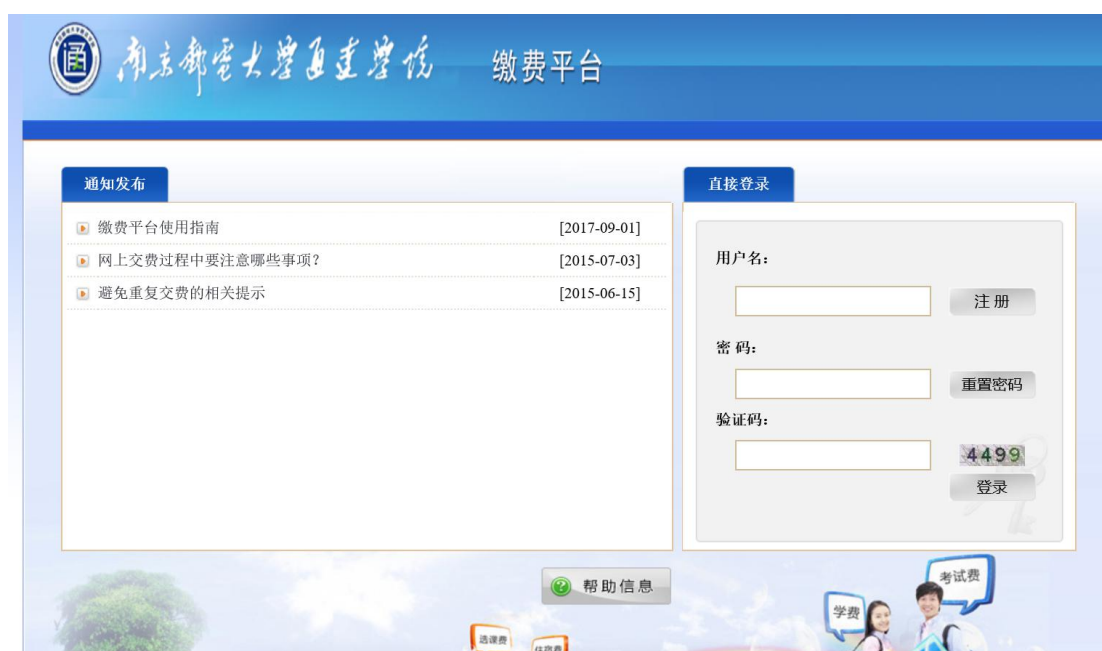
南京邮电大学通达学院 缴费平台

通知发布

缴费平台使用指南 [2017-09-01]
网上交费过程中要注意哪些事项? [2015-07-03]
避免重复交费的相关提示 [2015-06-15]

直接登录

用户名:

注 册

密 码:

重置密码

验证码:

4499

登录

帮助信息

考试费
学费
选课费
住宿费